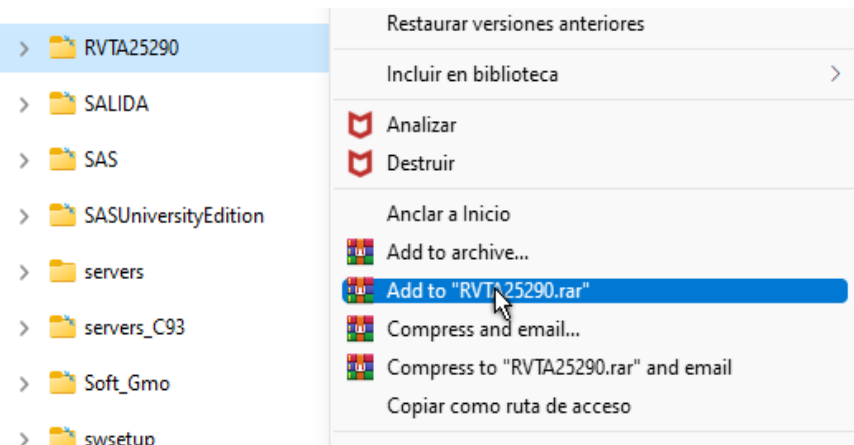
RVTA25290
SALIDA
SAS
SASUniversityEdition
servers
servers_C93
Soft_Gmo
swsetup

Restaurar versiones anteriores
Incluir en biblioteca
Analizar
Destruir
Anclar a Inicio
Add to archive...
Add to "RVTA25290.rar"
Compress and email...
Compress to "RVTA25290.rar" and email
Copiar como ruta de acceso